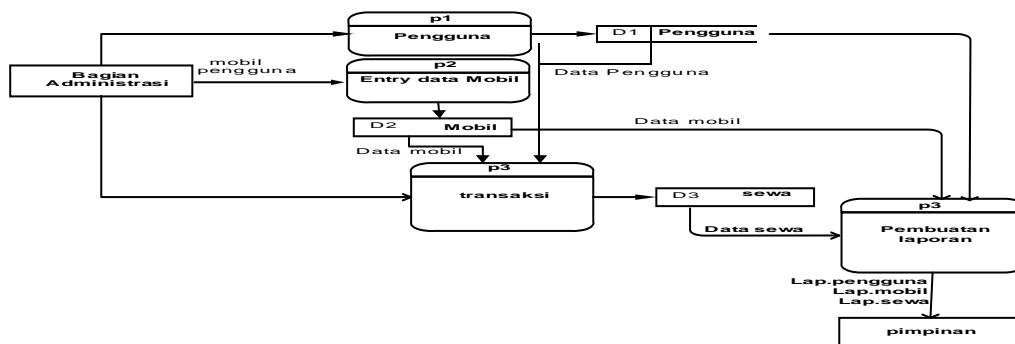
p1
Pengguna

D1 Pengguna

Bagian Administrasi

mobil pengguna

p2
Entry data Mobil

Data Pengguna

D2 Mobil

Data mobil

Data mobil

p3
transaksi

D3 sewa

Data sewa

p3
Pembuatan laporan

Lap.pengguna
Lap.mobil
Lap.sewa

pimpinan